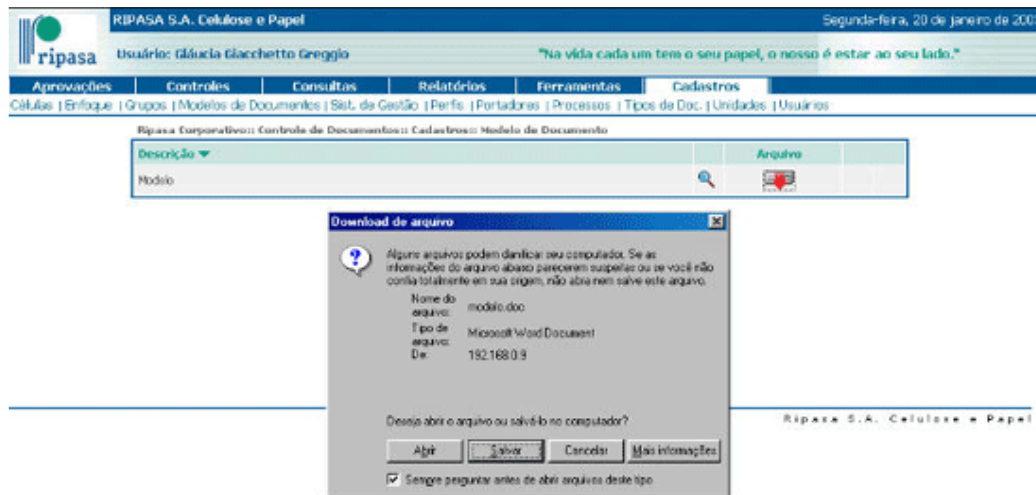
ripasa

RIPASA S.A. Celulose e Papel

Segunda-feira, 20 de janeiro de 200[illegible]

Usuário: Gláucia Giacchetto Greggio

"Na vida cada um tem o seu papel, o nosso é estar ao seu lado."

Aprovações | Controles | Consultas | Relatórios | Ferramentas | Cadastros

Células | Enfoque | Grupos | Modelos de Documentos | Sist. de Gestão | Perfis | Portadores | Processos | Tipos de Doc. | Unidades | Usuários

Ripasa Corporativo:: Controle de Documentos:: Cadastros:: Modelo de Documento

| Descrição | | Arquivo |
|---|---|---|
| Modelo | | |

Download de arquivo

Alguns arquivos podem danificar seu computador. Se as informações do arquivo abaixo parecerem suspeitas ou se você não confia totalmente em sua origem, não abra nem salve este arquivo.

Nome do arquivo: modelo.doc
Tipo de arquivo: Microsoft Word Document
De: 192.168.0.9

Deseja abrir o arquivo ou salvá-lo no computador?

Abrir | Salvar | Cancelar | Mais informações

Sempre perguntar antes de abrir arquivos deste tipo

Ripasa S.A. Celulose e Papel